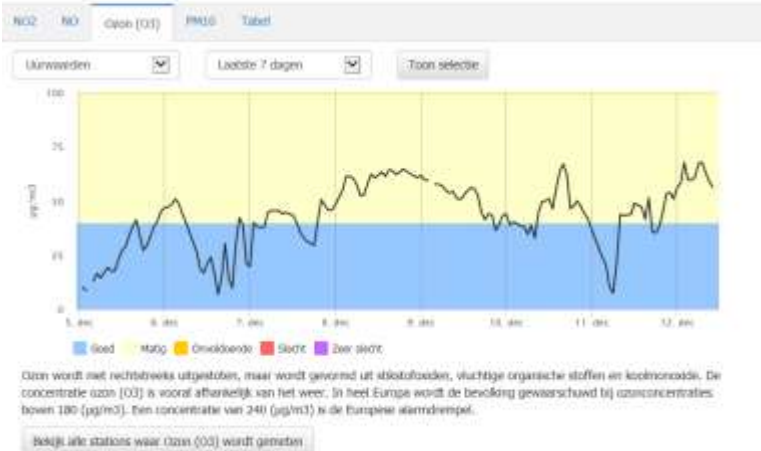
NO2 NO Ozon (O3) PM10 Tabel

Uurwaarden Laatste 7 dagen Toon selectie

100
75
50
25
0

µg/m3

5. dec 6. dec 7. dec 8. dec 9. dec 10. dec 11. dec 12. dec

Goed Matig Onvoldoende Slecht Zeer slecht

Ozon wordt niet rechtstreeks uitgestoten, maar wordt gevormd uit stikstofoxiden, vluchtige organische stoffen en koolmonoxide. De concentratie ozon (O3) is vooral afhankelijk van het weer. In heel Europa wordt de bevolking gewaarschuwd bij ozonconcentraties boven 180 (µg/m3). Een concentratie van 240 (µg/m3) is de Europese alarmdrempel.

Bekijk alle stations waar Ozon (O3) wordt gemeten